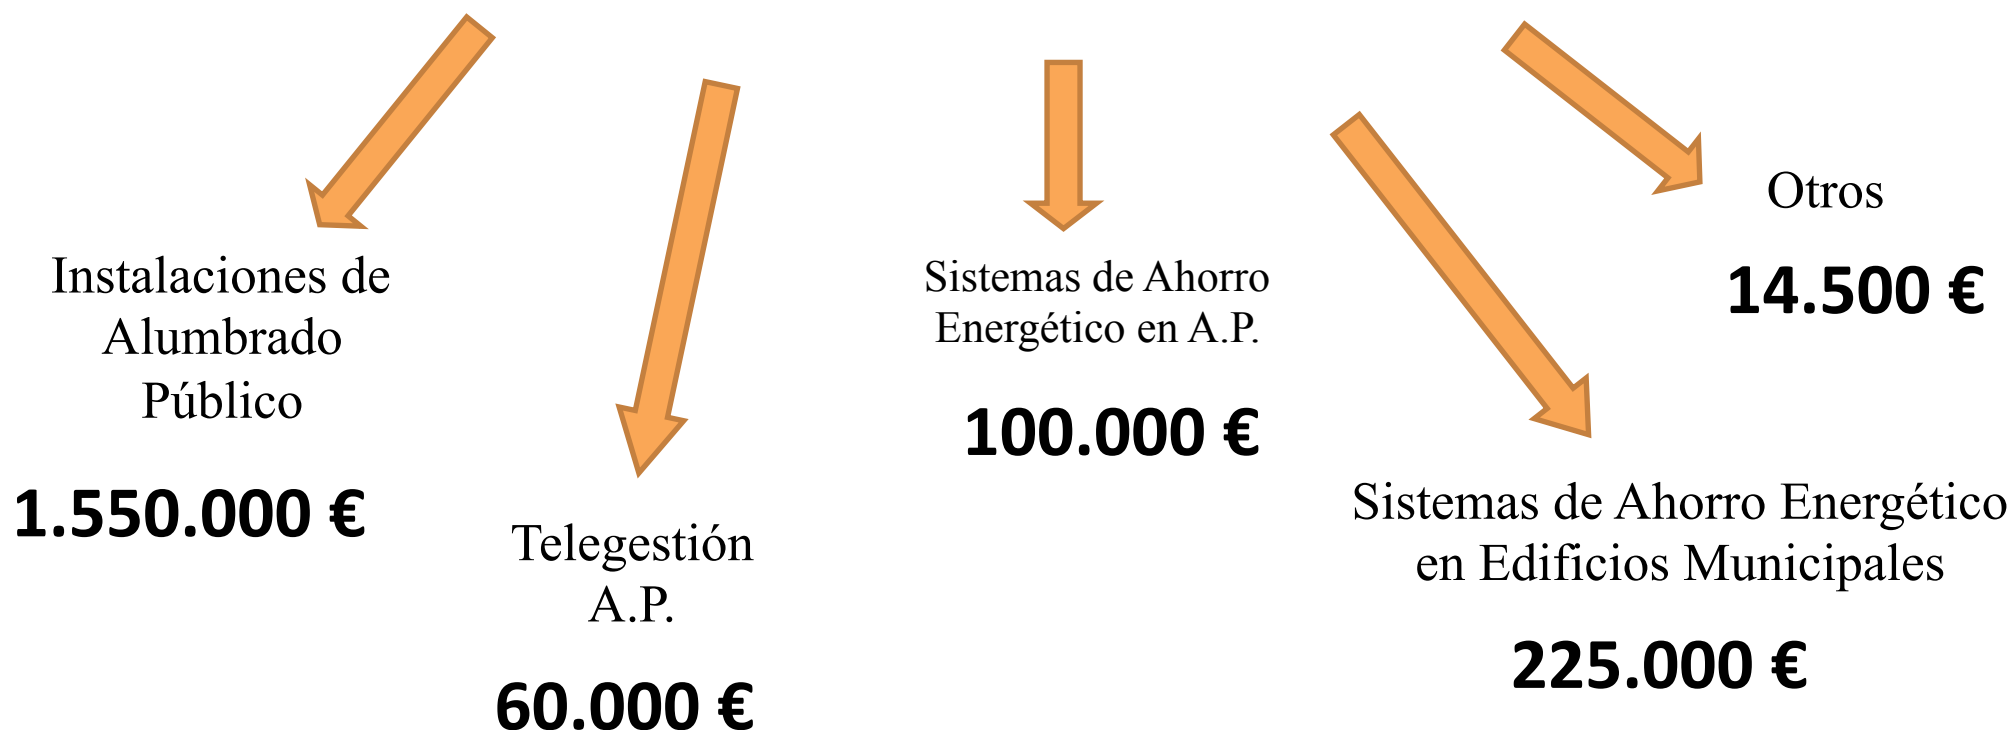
Instalaciones de Alumbrado Público

1.550.000 €

Telegestión A.P.

60.000 €

Sistemas de Ahorro Energético en A.P.

100.000 €

Sistemas de Ahorro Energético en Edificios Municipales

225.000 €

Otros

14.500 €